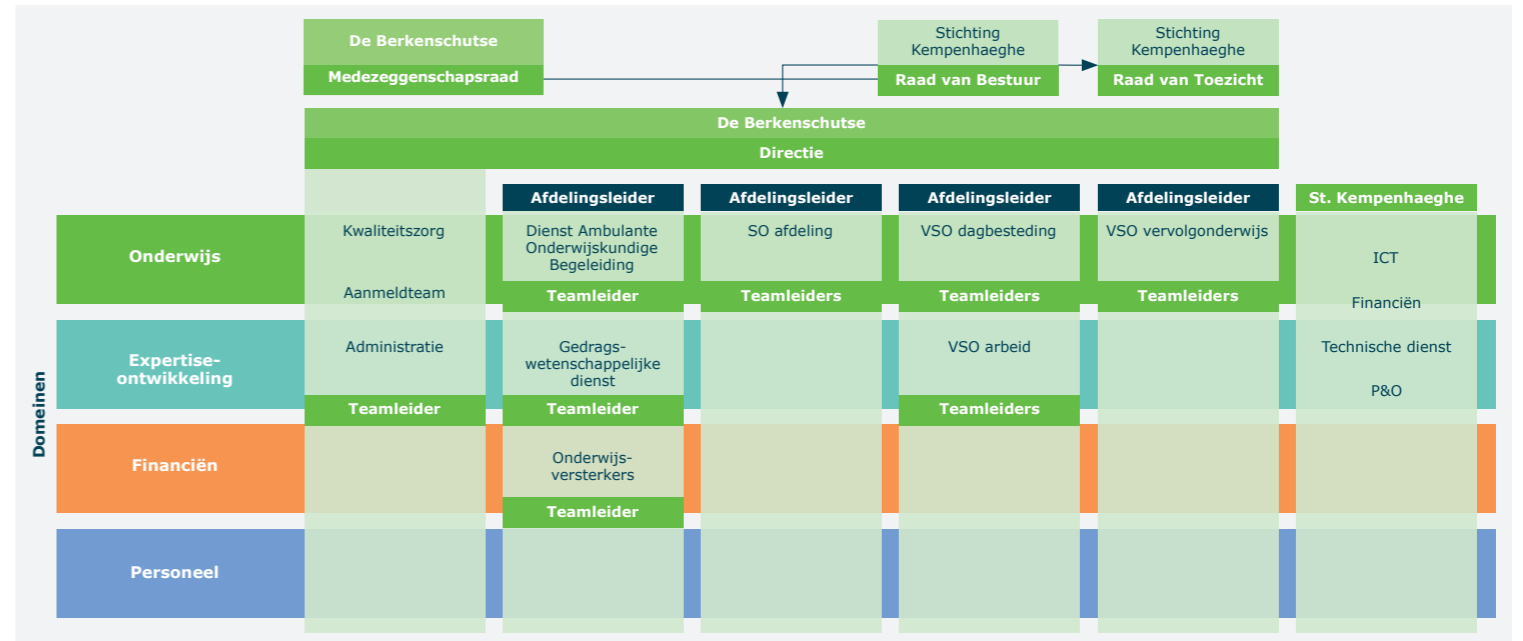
De Berkenschutse
Medezeggenschapsraad

Stichting Kempenhaeghe
Raad van Bestuur

Stichting Kempenhaeghe
Raad van Toezicht

De Berkenschutse
Directie

Afdelingsleider
Afdelingsleider
Afdelingsleider
Afdelingsleider
St. Kempenhaeghe

Onderwijs

Kwaliteitszorg

Aanmeldteam

Dienst Ambulante Onderwijskundige Begeleiding
Teamleider

SO afdeling
Teamleiders

VSO dagbesteding
Teamleiders

VSO vervolgonderwijs
Teamleiders

ICT

Financiën

Expertise-ontwikkeling

Administratie
Teamleider

Gedrags-wetenschappelijke dienst
Teamleider

VSO arbeid
Teamleiders

Technische dienst

P&O

Domeinen

Financiën

Onderwijs-versterkers
Teamleider

Personeel